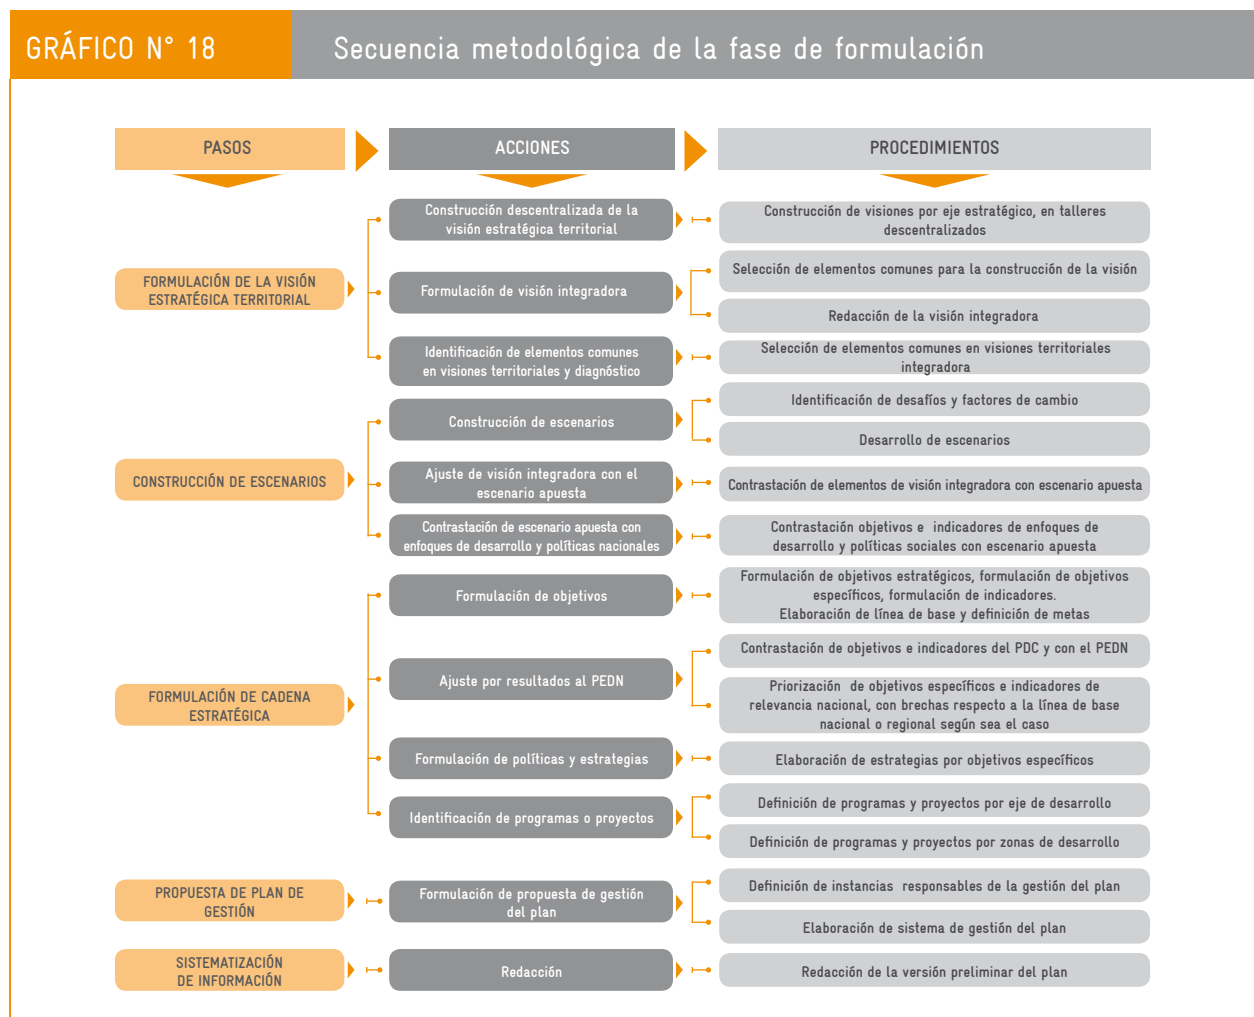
GRÁFICO N° 18

Secuencia metodológica de la fase de formulación

PASOS

ACCIONES

PROCEDIMIENTOS

FORMULACIÓN DE LA VISIÓN ESTRATÉGICA TERRITORIAL

Construcción descentralizada de la visión estratégica territorial

Construcción de visiones por eje estratégico, en talleres descentralizados

Formulación de visión integradora

Selección de elementos comunes para la construcción de la visión

Redacción de la visión integradora

Identificación de elementos comunes en visiones territoriales y diagnóstico

Selección de elementos comunes en visiones territoriales integradora

CONSTRUCCIÓN DE ESCENARIOS

Construcción de escenarios

Identificación de desafíos y factores de cambio

Desarrollo de escenarios

Ajuste de visión integradora con el escenario apuesta

Contrastación de elementos de visión integradora con escenario apuesta

Contrastación de escenario apuesta con enfoques de desarrollo y políticas nacionales

Contrastación objetivos e indicadores de enfoques de desarrollo y políticas sociales con escenario apuesta

FORMULACIÓN DE CADENA ESTRATÉGICA

Formulación de objetivos

Formulación de objetivos estratégicos, formulación de objetivos específicos, formulación de indicadores. Elaboración de línea de base y definición de metas

Ajuste por resultados al PEDN

Contrastación de objetivos e indicadores del PDC y con el PEDN

Priorización de objetivos específicos e indicadores de relevancia nacional, con brechas respecto a la línea de base nacional o regional según sea el caso

Formulación de políticas y estrategias

Elaboración de estrategias por objetivos específicos

Identificación de programas o proyectos

Definición de programas y proyectos por eje de desarrollo

Definición de programas y proyectos por zonas de desarrollo

PROPUESTA DE PLAN DE GESTIÓN

Formulación de propuesta de gestión del plan

Definición de instancias responsables de la gestión del plan

Elaboración de sistema de gestión del plan

SISTEMATIZACIÓN DE INFORMACIÓN

Redacción

Redacción de la versión preliminar del plan